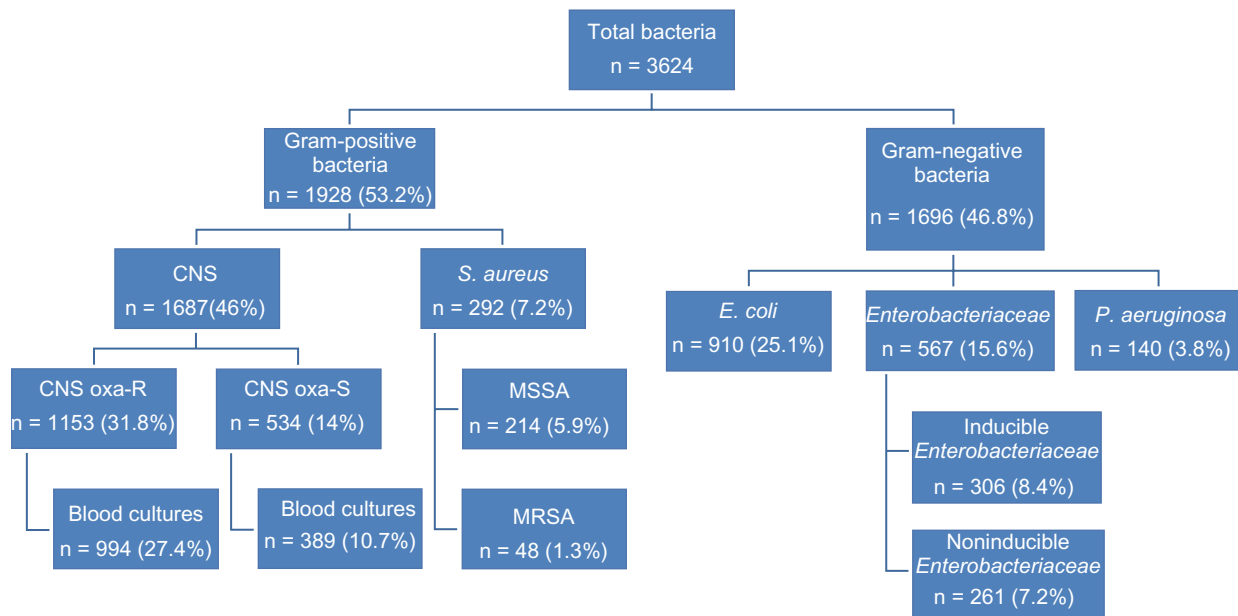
Total bacteria
n = 3624

Gram-positive bacteria
n = 1928 (53.2%)

Gram-negative bacteria
n = 1696 (46.8%)

CNS
n = 1687(46%)

S. aureus
n = 292 (7.2%)

E. coli
n = 910 (25.1%)

Enterobacteriaceae
n = 567 (15.6%)

P. aeruginosa
n = 140 (3.8%)

CNS oxa-R
n = 1153 (31.8%)

CNS oxa-S
n = 534 (14%)

MSSA
n = 214 (5.9%)

Inducible Enterobacteriaceae
n = 306 (8.4%)

Blood cultures
n = 994 (27.4%)

Blood cultures
n = 389 (10.7%)

MRSA
n = 48 (1.3%)

Noninducible Enterobacteriaceae
n = 261 (7.2%)